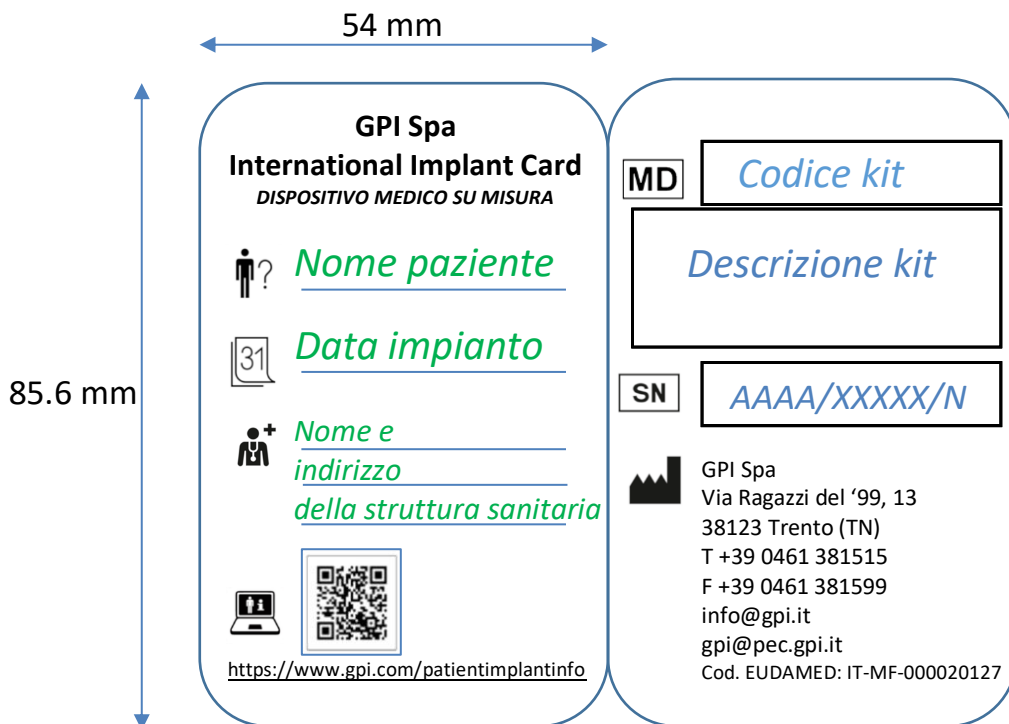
54 mm

85.6 mm

GPI Spa
International Implant Card
DISPOSITIVO MEDICO SU MISURA

Nome paziente

31 Data impianto

Nome e
indirizzo
della struttura sanitaria

https://www.gpi.com/patientimplantinfo

MD Codice kit

Descrizione kit

SN AAAA/XXXXX/N

GPI Spa
Via Ragazzi del '99, 13
38123 Trento (TN)
T +39 0461 381515
F +39 0461 381599
info@gpi.it
gpi@pec.gpi.it
Cod. EUDAMED: IT-MF-000020127